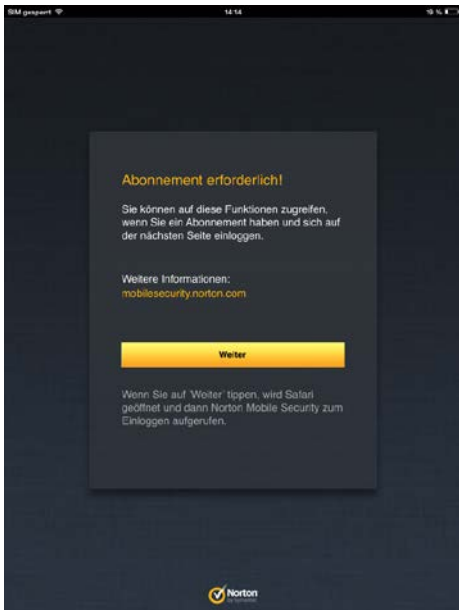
SIM gesperrt

14:14

19 %

Abonnement erforderlich!

Sie können auf diese Funktionen zugreifen, wenn Sie ein Abonnement haben und sich auf der nächsten Seite einloggen.

Weitere Informationen:
mobilesecurity.norton.com

Weiter

Wenn Sie auf 'Weiter' tippen, wird Safari geöffnet und dann Norton Mobile Security zum Einloggen aufgerufen.

Norton
by Symantec